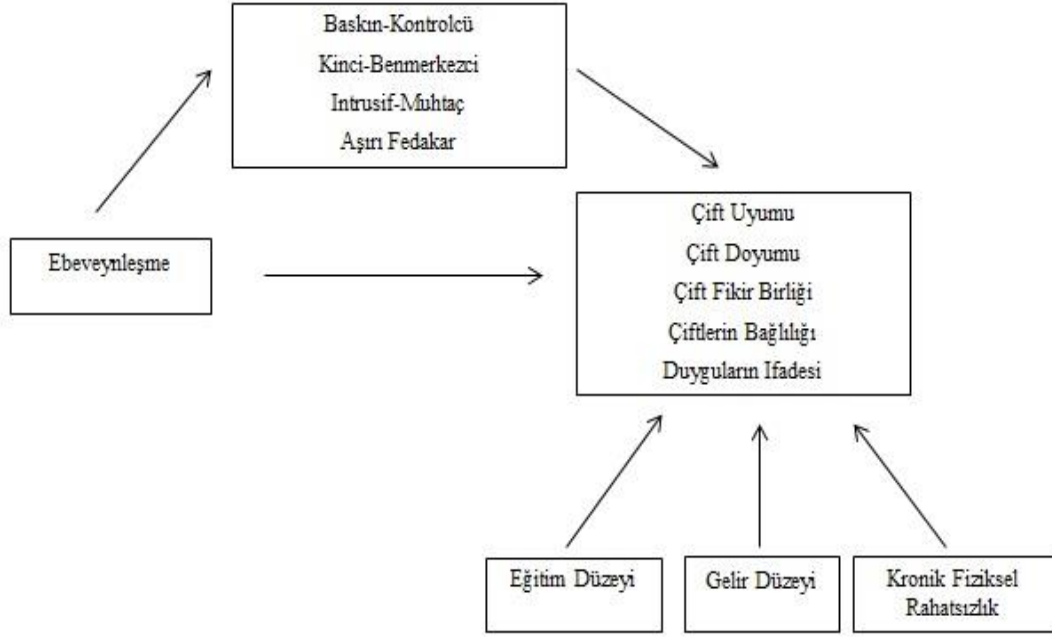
Baskın-Kontrolcü
Kinci-Benmerkezci
Intrusif-Muhtaç
Aşırı Fedakar

Ebeveynleşme

Çift Uyumu
Çift Doyumu
Çift Fikir Birliği
Çiftlerin Bağlılığı
Duyguların Ifadesi

Eğitim Düzeyi

Gelir Düzeyi

Kronik Fiziksel Rahatsızlık